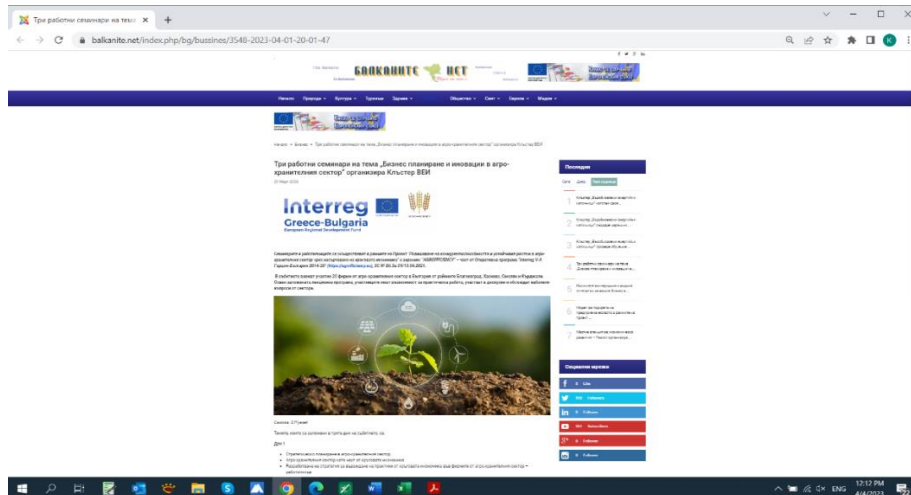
Три работни семинари на тема ×

balkanite.net/index.php/bg/bussines/3548-2023-04-01-20-01-47

БАЛКАНИТЕ НЕТ

Начало Природа Култура Туризъм Здраве Общество Свят Спорт Медия

Три работни семинара на тема „Бизнес планиране и иновации в агро-хранителния сектор" организира Клъстер ВЕИ

Interreg Greece-Bulgaria
European Regional Development Fund

Последни

Социални мрежи

Снимка: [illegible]

Ден 1

12:12 PM
4/4/2023
ENG